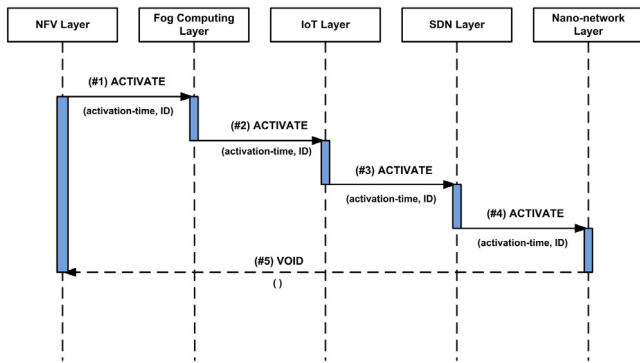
NFV Layer

Fog Computing Layer

IoT Layer

SDN Layer

Nano-network Layer

(#1) ACTIVATE

(activation-time, ID)

(#2) ACTIVATE

(activation-time, ID)

(#3) ACTIVATE

(activation-time, ID)

(#4) ACTIVATE

(activation-time, ID)

(#5) VOID

( )